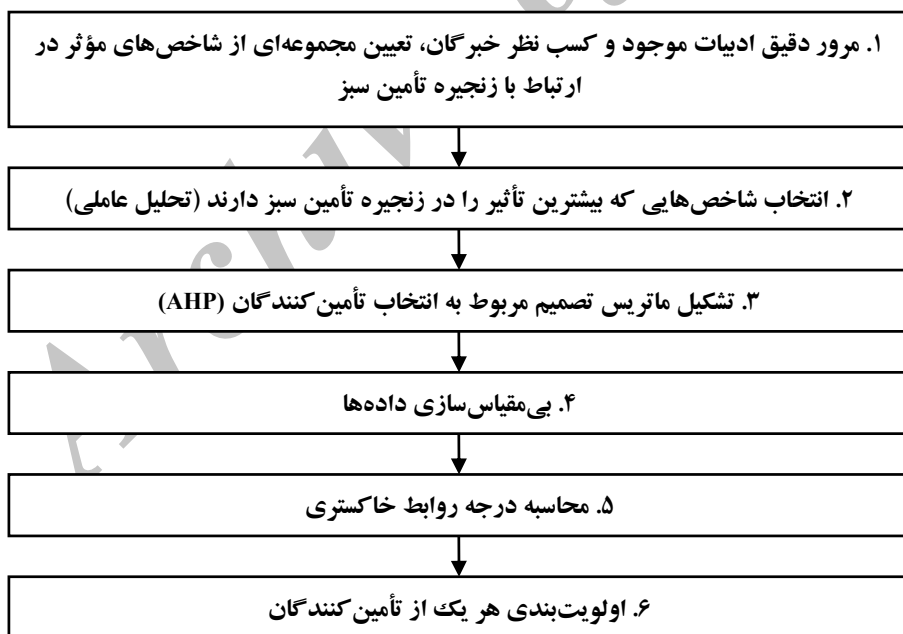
۱. مرور دقیق ادبیات موجود و کسب نظر خبرگان، تعیین مجموعه‌ای از شاخص‌های مؤثر در ارتباط با زنجیره تأمین سبز

۲. انتخاب شاخص‌هایی که بیشترین تأثیر را در زنجیره تأمین سبز دارند (تحلیل عاملی)

۳. تشکیل ماتریس تصمیم مربوط به انتخاب تأمین‌کنندگان (AHP)

۴. بی‌مقیاس‌سازی داده‌ها

۵. محاسبه درجه روابط خاکستری

۶. اولویت‌بندی هر یک از تأمین‌کنندگان